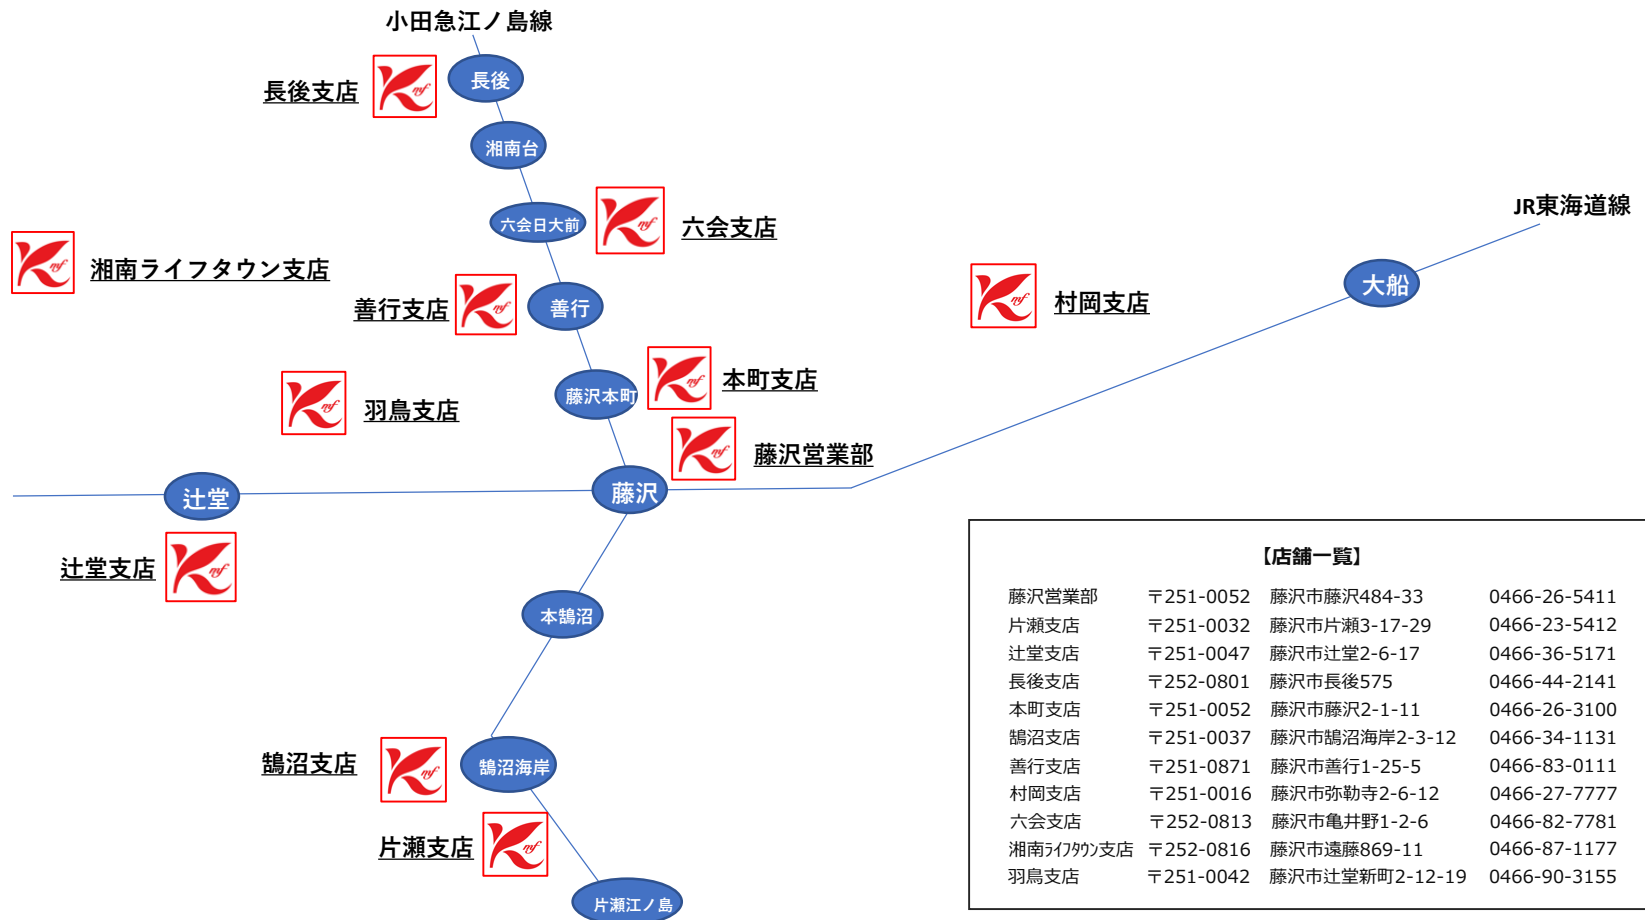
小田急江ノ島線

長後支店

長後

湘南台

六会日大前

六会支店

JR東海道線

湘南ライフタウン支店

善行支店

善行

大船

村岡支店

藤沢本町

本町支店

羽鳥支店

藤沢営業部

辻堂

藤沢

辻堂支店

本鵠沼

鵠沼支店

鵠沼海岸

片瀬支店

片瀬江ノ島

【店舗一覧】

| | | | |
|---|---|---|---|
| 藤沢営業部 | 〒251-0052 | 藤沢市藤沢484-33 | 0466-26-5411 |
| 片瀬支店 | 〒251-0032 | 藤沢市片瀬3-17-29 | 0466-23-5412 |
| 辻堂支店 | 〒251-0047 | 藤沢市辻堂2-6-17 | 0466-36-5171 |
| 長後支店 | 〒252-0801 | 藤沢市長後575 | 0466-44-2141 |
| 本町支店 | 〒251-0052 | 藤沢市藤沢2-1-11 | 0466-26-3100 |
| 鵠沼支店 | 〒251-0037 | 藤沢市鵠沼海岸2-3-12 | 0466-34-1131 |
| 善行支店 | 〒251-0871 | 藤沢市善行1-25-5 | 0466-83-0111 |
| 村岡支店 | 〒251-0016 | 藤沢市弥勒寺2-6-12 | 0466-27-7777 |
| 六会支店 | 〒252-0813 | 藤沢市亀井野1-2-6 | 0466-82-7781 |
| 湘南ﾗｲﾌﾀｳﾝ支店 | 〒252-0816 | 藤沢市遠藤869-11 | 0466-87-1177 |
| 羽鳥支店 | 〒251-0042 | 藤沢市辻堂新町2-12-19 | 0466-90-3155 |